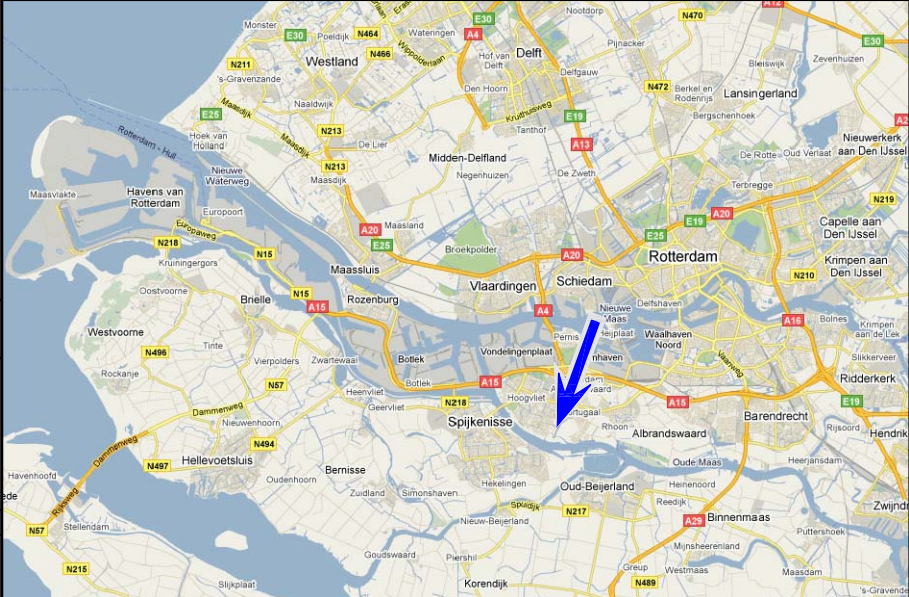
Monster
E30
Poeldijk
N464
Wateringen
A4
E30
Nootdorp
N470
A12
E30
Westland
N466
Hof van Delft
Delft
Pijnacker
Zevenhuizen
N211
Delfgauw
Bleiswijk
's-Gravenzande
Den Hoorn
N472
Berkel en Rodenrijs
Lansingerland
Maasdijk
Naaldwijk
Kruithuisweg
E19
Bergschenhoek
E25
Tanthof
Hoek van Holland
N213
De Lier
A13
Nieuwerkerk aan Den IJssel
Rotterdam - Hull
Midden-Delfland
De Rotte
Oud Verlaat
Nieuwe Waterweg
N213
Negenhuizen
De Zweth
Terbregge
Maasvlakte
Havens van Rotterdam
Maasdijk
E19
A20
N219
Europoort
Maasland
E25
Capelle aan Den IJssel
A20
E25
Rotterdam
N218
Europaweg
Broekpolder
A20
Schiedam
Krimpen aan Den IJssel
N15
Kruiningergors
Maassluis
Vlaardingen
N210
Oostvoorne
Brielle
N15
Rozenburg
A15
Nieuwe Maas
Delfshaven
A4
Bolnes
Westvoorne
Pernis
Eemhaven
Waalhaven Noord
A16
Krimpen aan de Lek
N496
Tinte
Botlek
Vondelingenplaat
Vaanweg
Slikkerveer
Rockanje
Vierpolders
Zwartewaal
N57
Botlek
A15
Ridderkerk
Heenvliet
Hoogvliet
Dammenweg
Geervliet
N218
Portugaal
A15
Barendrecht
E19
Spijkenisse
Rhoon
Rijsoord
Nieuwenhoorn
N494
Albrandswaard
Hendrik
Hellevoetsluis
Dammenweg
N497
Bernisse
Oude Maas
Havenhoofd
Heerjansdam
Oudenhoorn
Oud-Beijerland
Zwijndr
Rijksweg
Zuidland
Simonshaven
Heinenoord
N57
Hekelingen
Spuidijk
N217
Reedijk
A29
Binnenmaas
Stellendam
Nieuw-Beijerland
Puttershoek
Mijnsheerenland
Goudswaard
Piershil
N215
Greup
Westmaas
Maasdam
Slijkplaat
Korendijk
N489
's-Gravende